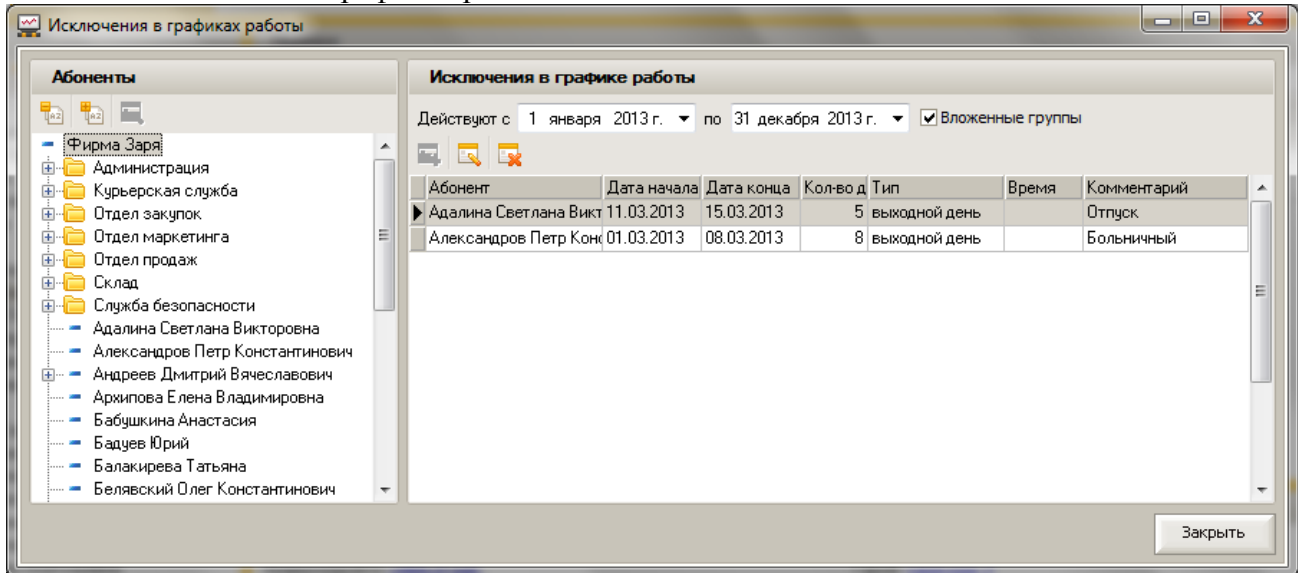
Исключения в графиках работы

Абоненты

Фирма Заря
Администрация
Курьерская служба
Отдел закупок
Отдел маркетинга
Отдел продаж
Склад
Служба безопасности
Адалина Светлана Викторовна
Александров Петр Константинович
Андреев Дмитрий Вячеславович
Архипова Елена Владимировна
Бабушкина Анастасия
Бадуев Юрий
Балакирева Татьяна
Белявский Олег Константинович

Исключения в графике работы

Действуют с 1 января 2013 г. по 31 декабря 2013 г. Вложенные группы

| Абонент | Дата начала | Дата конца | Кол-во д | Тип | Время | Комментарий |
|---|---|---|---|---|---|---|
| Адалина Светлана Викт | 11.03.2013 | 15.03.2013 | 5 | выходной день | | Отпуск |
| Александров Петр Конс | 01.03.2013 | 08.03.2013 | 8 | выходной день | | Больничный |

Закрыть